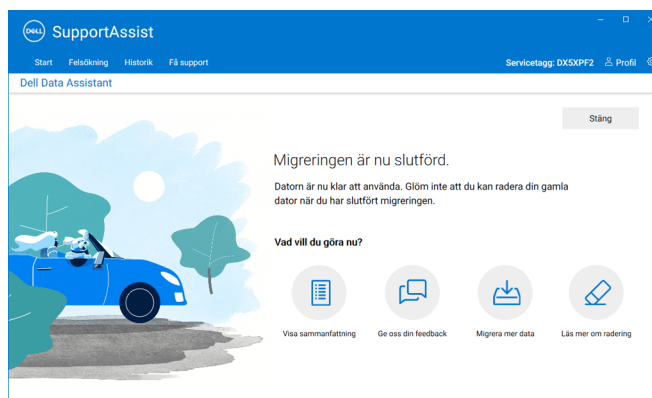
DELL SupportAssist

Start Felsökning Historik Få support

Servicetagg: DX5XPF2 Profil

Dell Data Assistant

Stäng

Migreringen är nu slutförd.

Datorn är nu klar att använda. Glöm inte att du kan radera din gamla dator när du har slutfört migreringen.

Vad vill du göra nu?

Visa sammanfattning

Ge oss din feedback

Migrera mer data

Läs mer om radering